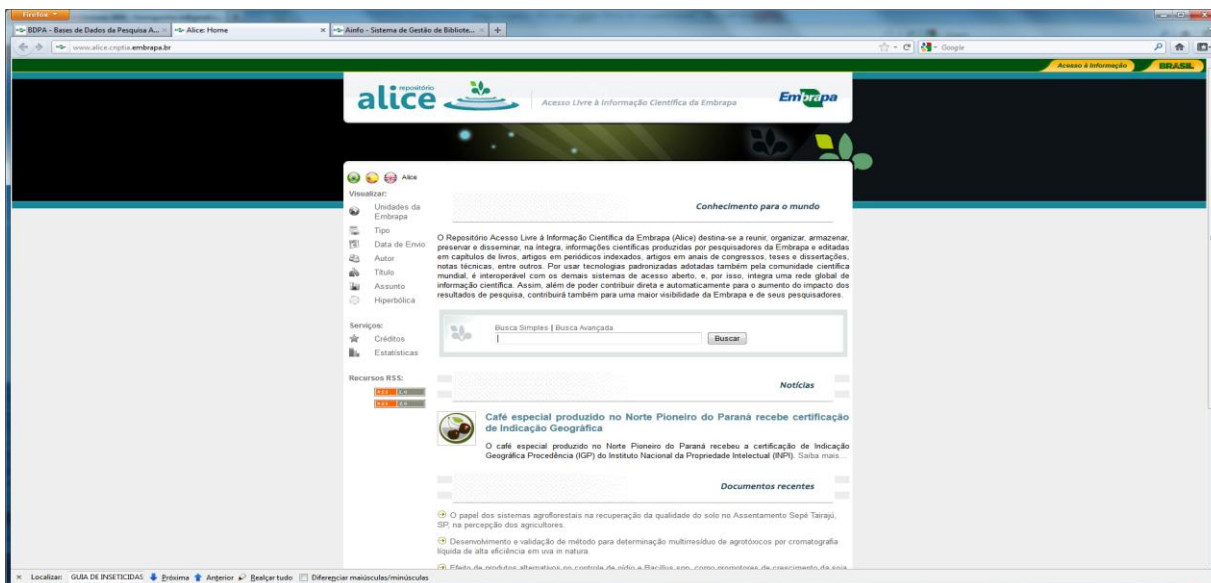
Firefox
BDPA - Bases de Dados da Pesquisa A... | Alice: Home | Ainfo - Sistema de Gestão de Bibliote... | +
www.alice.cnptia.embrapa.br
Google
Acesso à Informação | BRASIL

repositório alice
Acesso Livre à Informação Científica da Embrapa
Embrapa

Alice
Visualizar:
Unidades da Embrapa
Tipo
Data de Envio
Autor
Título
Assunto
Hiperbólica

Serviços:
Créditos
Estatísticas

Recursos RSS:
RSS 1.0
RSS 2.0

Conhecimento para o mundo

O Repositório Acesso Livre à Informação Científica da Embrapa (Alice) destina-se a reunir, organizar, armazenar, preservar e disseminar, na íntegra, informações científicas produzidas por pesquisadores da Embrapa e editadas em capítulos de livros, artigos em periódicos indexados, artigos em anais de congressos, teses e dissertações, notas técnicas, entre outros. Por usar tecnologias padronizadas adotadas também pela comunidade científica mundial, é interoperável com os demais sistemas de acesso aberto, e, por isso, integra uma rede global de informação científica. Assim, além de poder contribuir direta e automaticamente para o aumento do impacto dos resultados de pesquisa, contribuirá também para uma maior visibilidade da Embrapa e de seus pesquisadores.

Busca Simples | Busca Avançada
Buscar

Notícias

Café especial produzido no Norte Pioneiro do Paraná recebe certificação de Indicação Geográfica

O café especial produzido no Norte Pioneiro do Paraná recebeu a certificação de Indicação Geográfica Procedência (IGP) do Instituto Nacional da Propriedade Intelectual (INPI). Saiba mais...

Documentos recentes

O papel dos sistemas agroflorestais na recuperação da qualidade do solo no Assentamento Sepé Tiarajú, SP, na percepção dos agricultores.

Desenvolvimento e validação de método para determinação multirresíduo de agrotóxicos por cromatografia líquida de alta eficiência em uva in natura.

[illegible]

× Localizar: GUIA DE INSETICIDAS | Próxima | Anterior | Realçar tudo | Diferenciar maiúsculas/minúsculas